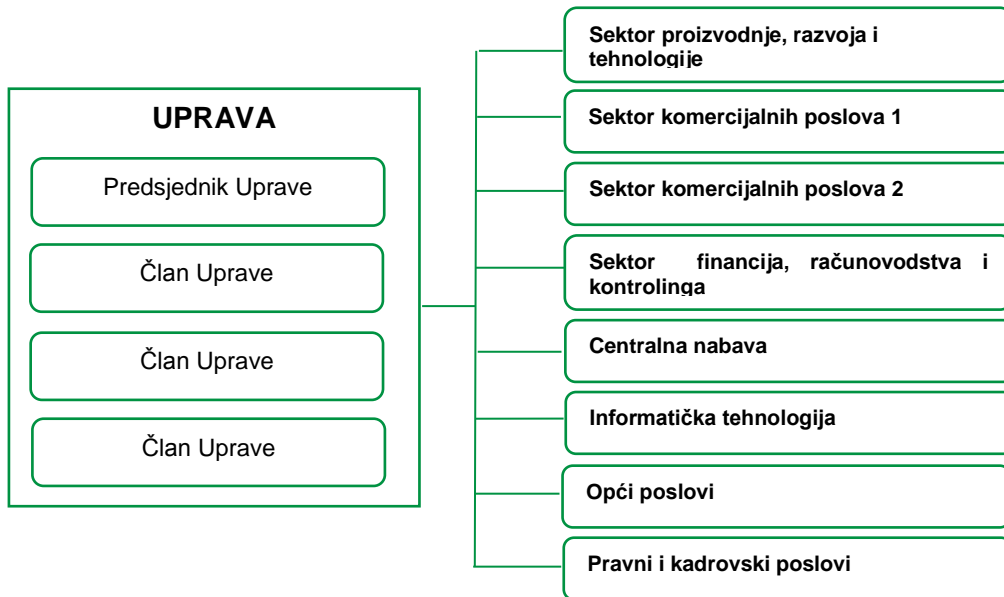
UPRAVA

Predsjednik Uprave

Član Uprave

Član Uprave

Član Uprave

Sektor proizvodnje, razvoja i tehnologije

Sektor komercijalnih poslova 1

Sektor komercijalnih poslova 2

Sektor financija, računovodstva i kontrolinga

Centralna nabava

Informatička tehnologija

Opći poslovi

Pravni i kadrovski poslovi